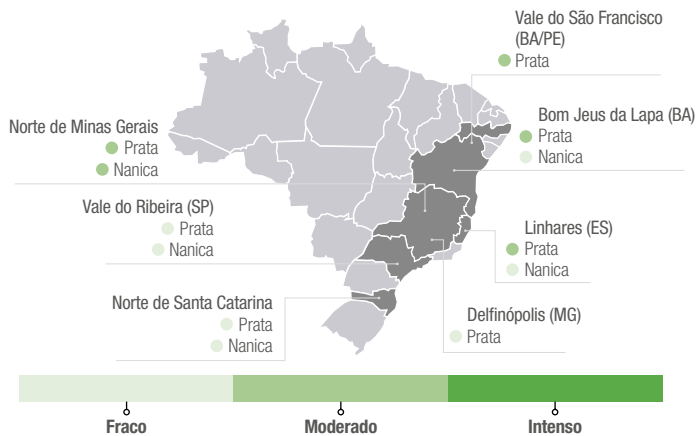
Vale do São Francisco (BA/PE)
Prata

Norte de Minas Gerais
Prata
Nanica

Bom Jeus da Lapa (BA)
Prata
Nanica

Vale do Ribeira (SP)
Prata
Nanica

Linhares (ES)
Prata
Nanica

Norte de Santa Catarina
Prata
Nanica

Delfinópolis (MG)
Prata

Fraco
Moderado
Intenso